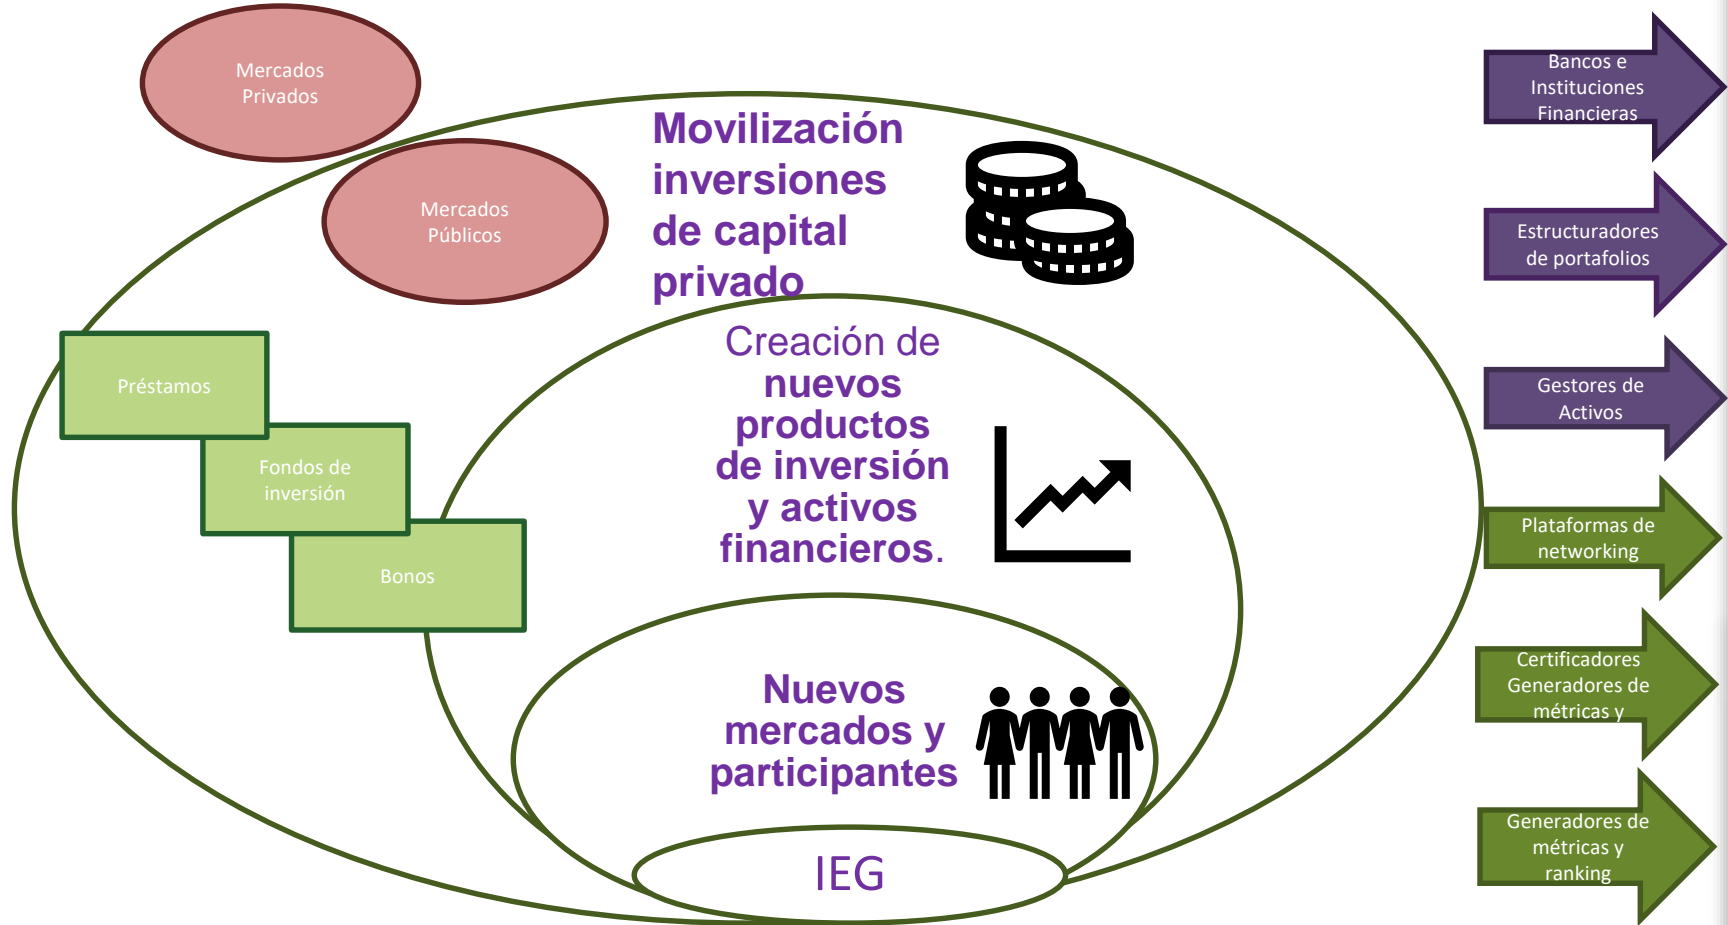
Mercados Privados

Mercados Públicos

Movilización inversiones de capital privado

Préstamos

Fondos de inversión

Bonos

Creación de nuevos productos de inversión y activos financieros.

Nuevos mercados y participantes

IEG

Bancos e Instituciones Financieras

Estructuradores de portafolios

Gestores de Activos

Plataformas de networking

Certificadores Generadores de métricas y

Generadores de métricas y ranking